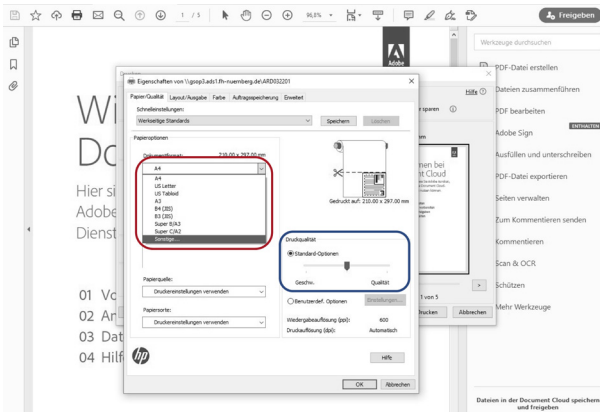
1 / 5 96,8 % Freigeben

Werkzeuge durchsuchen

PDF-Datei erstellen
Dateien zusammenführen
PDF bearbeiten
Adobe Sign ENTHALTEN
Ausfüllen und unterschreiben
PDF-Datei exportieren
Seiten verwalten
Zum Kommentieren senden
Kommentieren
Scan & OCR
Schützen
Mehr Werkzeuge

Dateien in der Document Cloud speichern und freigeben

Wi
Do
Hier si
Adobe
Dienst

01 Vo
02 Ar
03 Dat
04 Hilf

Adobe

Eigenschaften von \\gsop3.ads1.fh-nuernberg.de\ARD032201

Papier/Qualität Layout/Ausgabe Farbe Auftragsspeicherung Erweitert

Schnelleinstellungen:
Werkseitige Standards
Speichern Löschen

Papieroptionen
Dokumentformat: 210,00 x 297,00 mm
A4
A4
US Letter
US Tabloid
A3
B4 (JIS)
B5 (JIS)
Super B/A3
Super C/A2
Sonstige...

Gedruckt auf: 210,00 x 297,00 mm

Druckqualität
Standard-Optionen
Geschw. Qualität
Benutzerdef. Optionen Einstellungen...
Wiedergabeauflösung (ppi): 600
Druckauflösung (dpi): Automatisch

Papierquelle:
Druckereinstellungen verwenden
Papiersorte:
Druckereinstellungen verwenden

hp
Hilfe
OK Abbrechen

sparen
Hilfe
nen bei
ent Cloud
1 von 5
Drucken Abbrechen